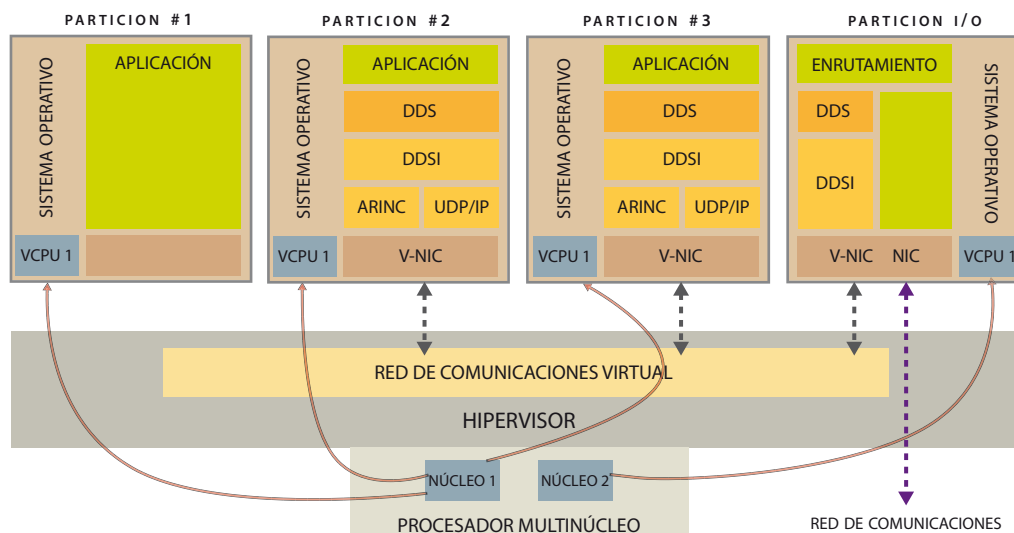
PARTICION #1

SISTEMA OPERATIVO

APLICACIÓN

VCPU 1

PARTICION #2

SISTEMA OPERATIVO

APLICACIÓN

DDS

DDSI

ARINC

UDP/IP

VCPU 1

V-NIC

PARTICION #3

SISTEMA OPERATIVO

APLICACIÓN

DDS

DDSI

ARINC

UDP/IP

VCPU 1

V-NIC

PARTICION I/O

ENRUTAMIENTO

DDS

DDSI

SISTEMA OPERATIVO

V-NIC

NIC

VCPU 1

RED DE COMUNICACIONES VIRTUAL

HIPERVISOR

NÚCLEO 1

NÚCLEO 2

PROCESADOR MULTINÚCLEO

RED DE COMUNICACIONES